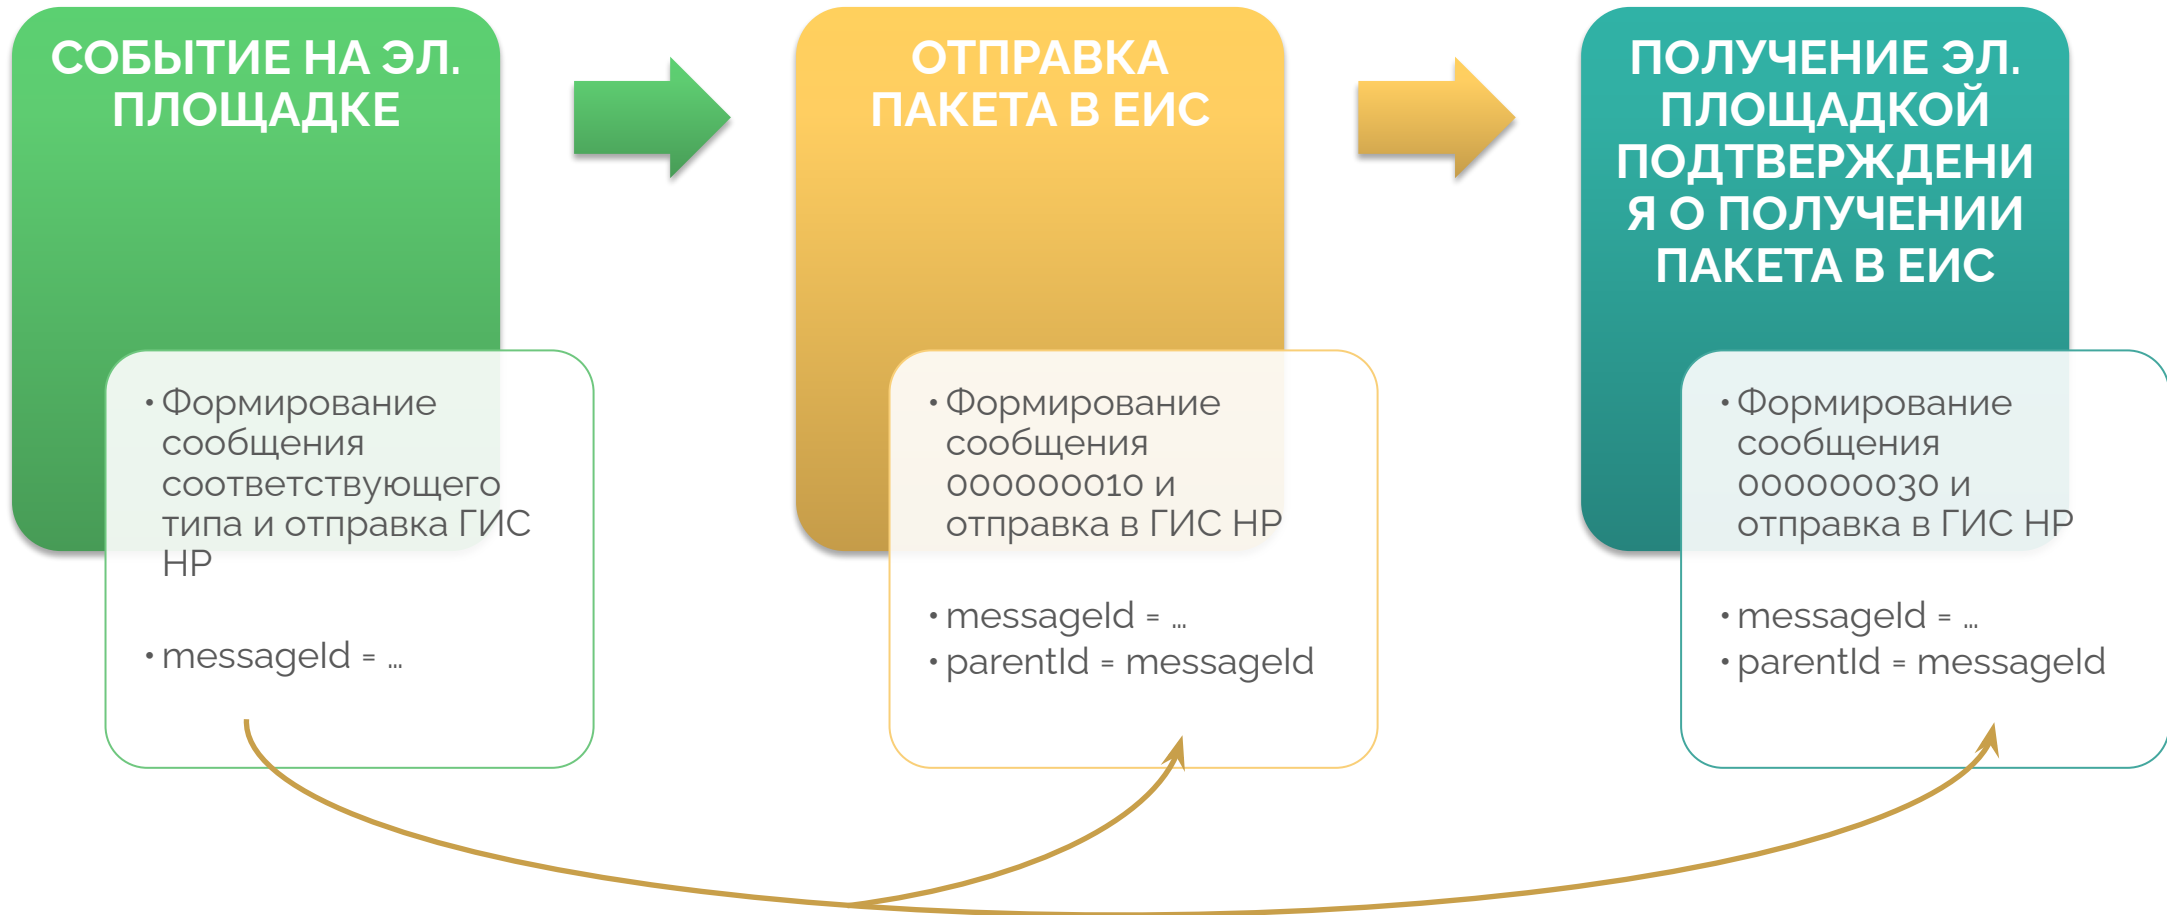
СОБЫТИЕ НА ЭЛ. ПЛОЩАДКЕ

• Формирование сообщения соответствующего типа и отправка ГИС НР

• messageId = …

ОТПРАВКА ПАКЕТА В ЕИС

• Формирование сообщения 000000010 и отправка в ГИС НР

• messageId = …
• parentId = messageId

ПОЛУЧЕНИЕ ЭЛ. ПЛОЩАДКОЙ ПОДТВЕРЖДЕНИЯ О ПОЛУЧЕНИИ ПАКЕТА В ЕИС

• Формирование сообщения 000000030 и отправка в ГИС НР

• messageId = …
• parentId = messageId